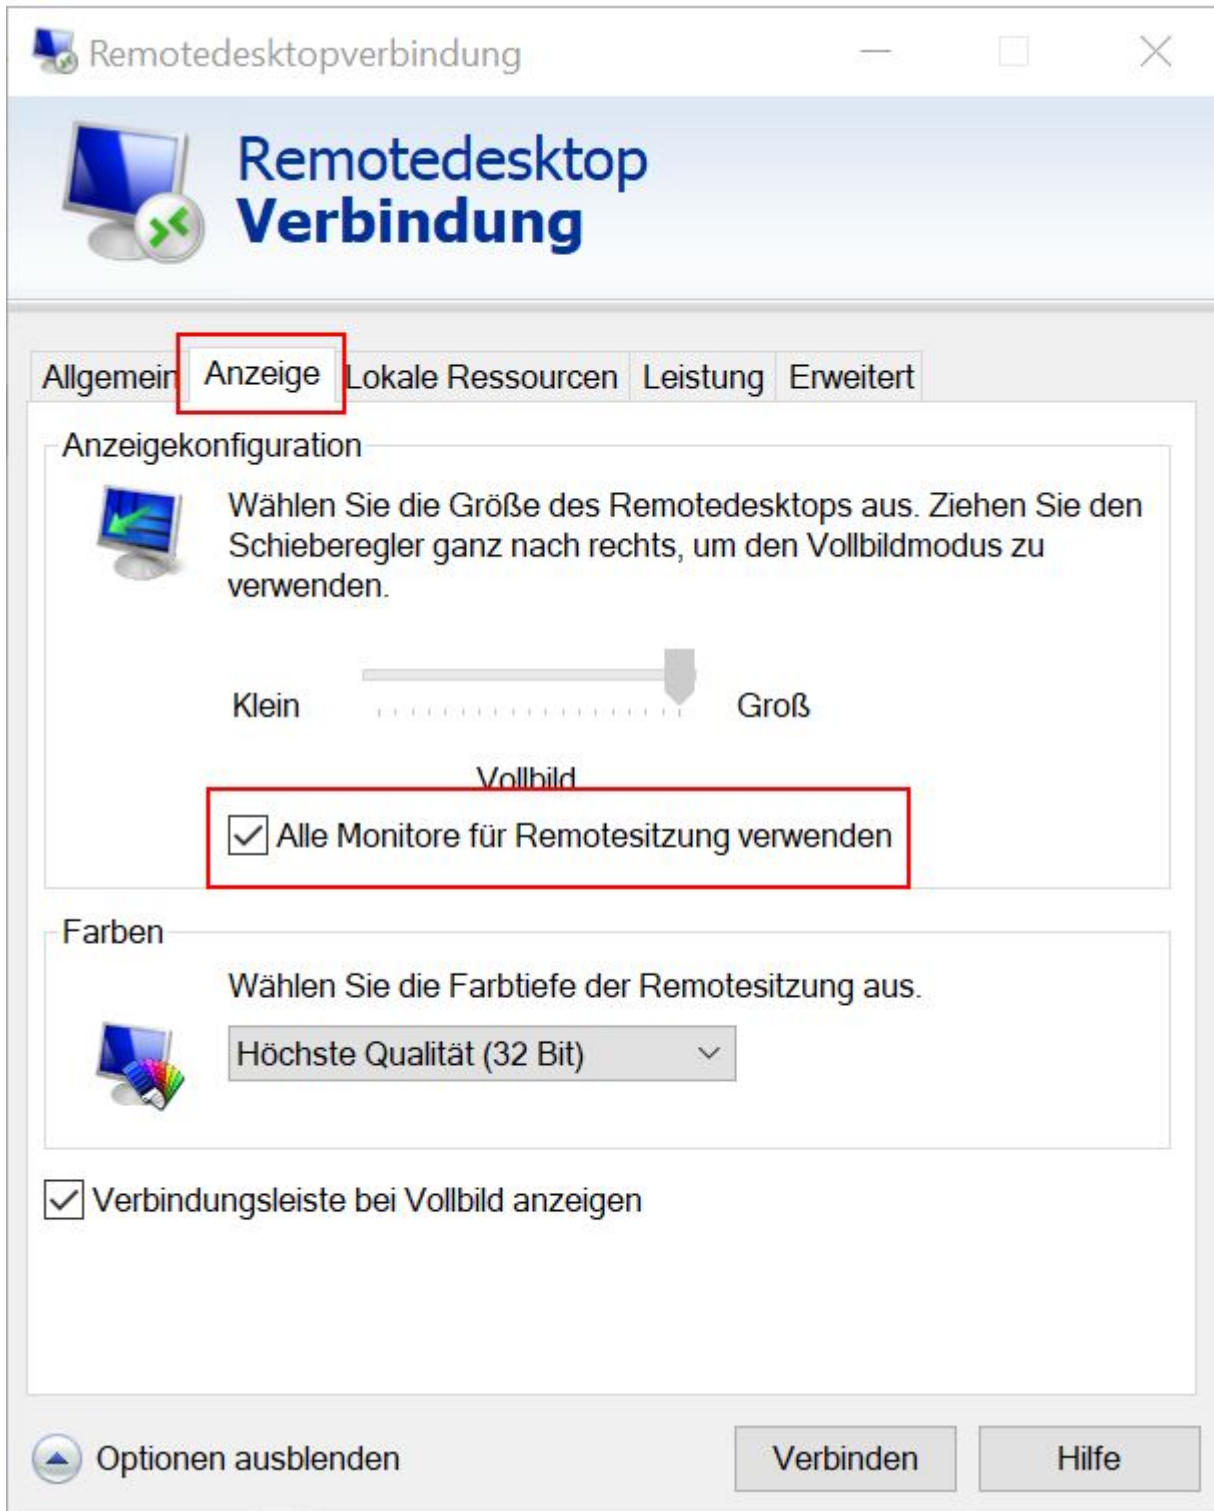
Remotedesktopverbindung

Remotedesktop
Verbindung

Allgemein Anzeige Lokale Ressourcen Leistung Erweitert

Anzeigekonfiguration

Wählen Sie die Größe des Remotedesktops aus. Ziehen Sie den Schieberegler ganz nach rechts, um den Vollbildmodus zu verwenden.

Klein Groß

Vollbild

Alle Monitore für Remotesitzung verwenden

Farben

Wählen Sie die Farbtiefe der Remotesitzung aus.

Höchste Qualität (32 Bit)

Verbindungsleiste bei Vollbild anzeigen

Optionen ausblenden

Verbinden

Hilfe